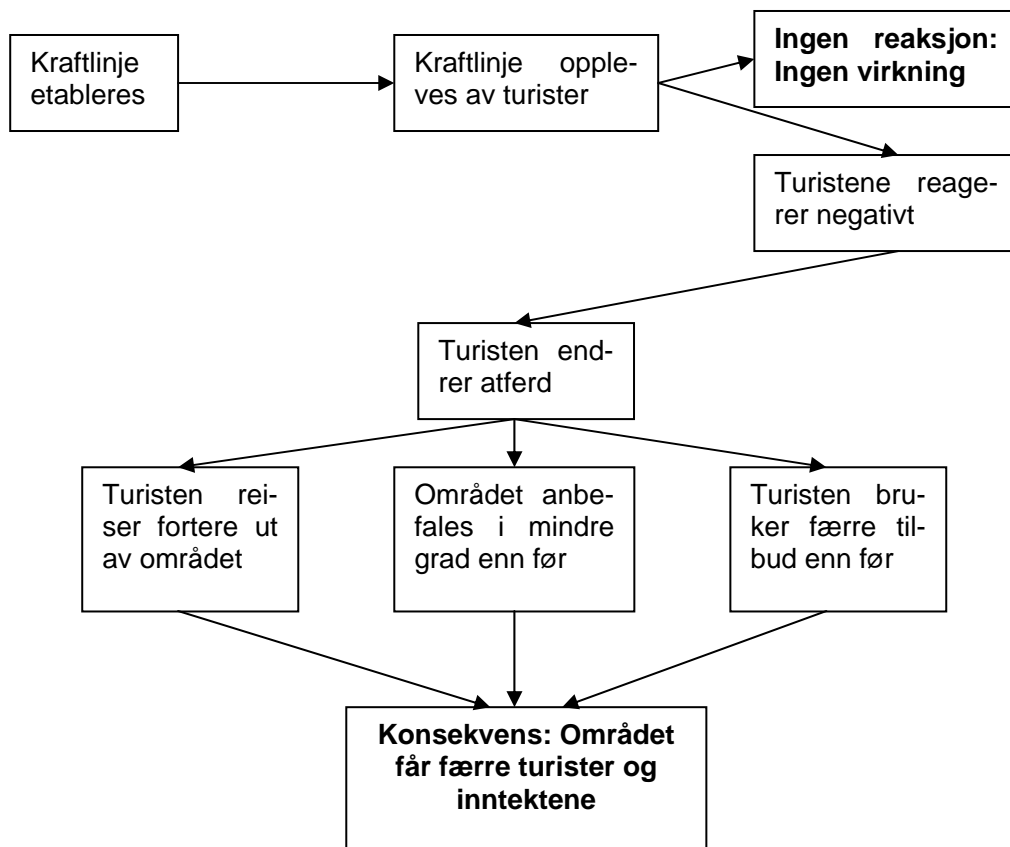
Kraftlinje etableres

Kraftlinje oppleves av turister

Ingen reaksjon: Ingen virkning

Turistene reagerer negativt

Turisten endrer atferd

Turisten reiser fortere ut av området

Området anbefales i mindre grad enn før

Turisten bruker færre tilbud enn før

Konsekvens: Området får færre turister og inntektene